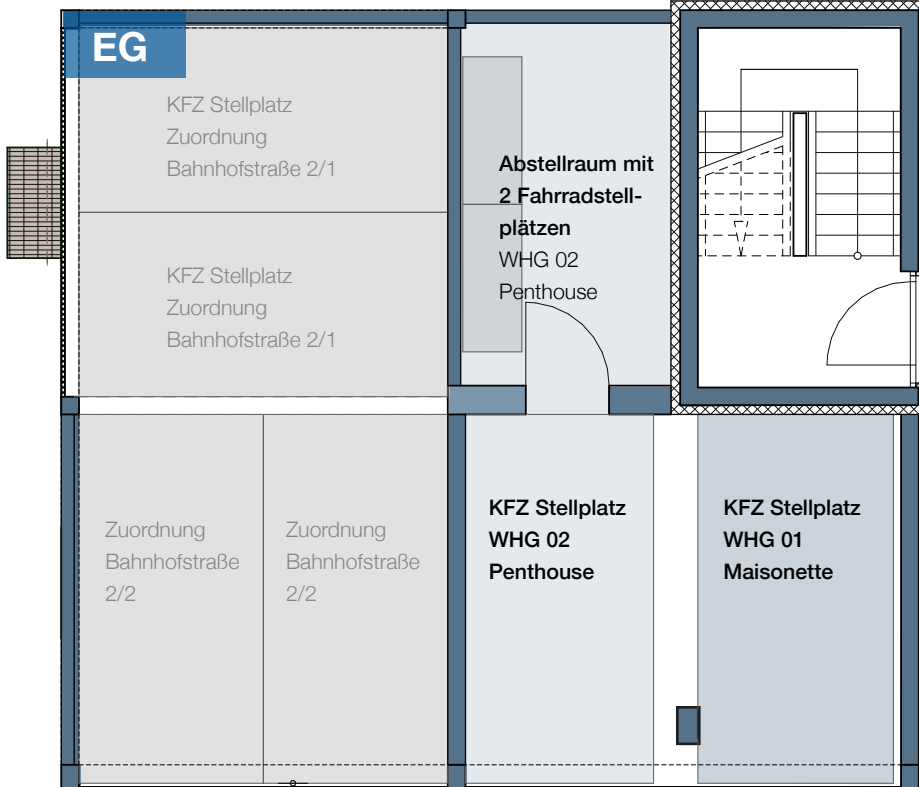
EG

KFZ Stellplatz
Zuordnung
Bahnhofstraße 2/1

KFZ Stellplatz
Zuordnung
Bahnhofstraße 2/1

Abstellraum mit 2 Fahrradstellplätzen
WHG 02
Penthouse

Zuordnung
Bahnhofstraße
2/2

Zuordnung
Bahnhofstraße
2/2

KFZ Stellplatz
WHG 02
Penthouse

KFZ Stellplatz
WHG 01
Maisonette